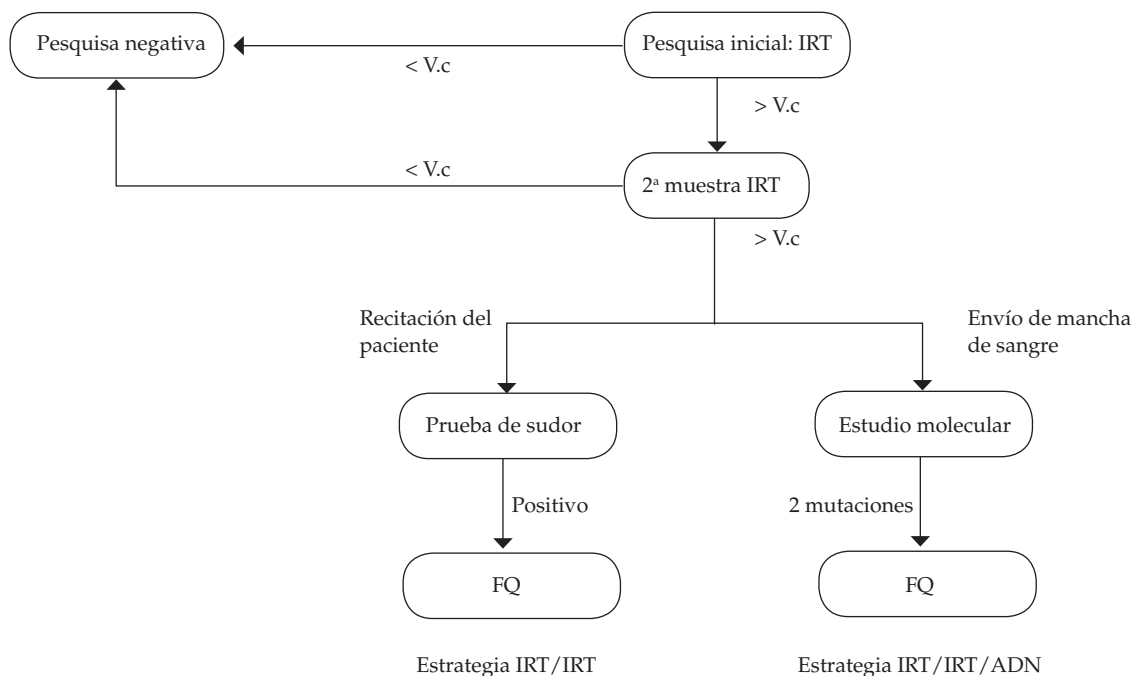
Pesquisa negativa

< V.c

Pesquisa inicial: IRT

> V.c

< V.c

2ª muestra IRT

> V.c

Recitación del paciente

Envío de mancha de sangre

Prueba de sudor

Estudio molecular

Positivo

2 mutaciones

FQ

FQ

Estrategia IRT/IRT

Estrategia IRT/IRT/ADN